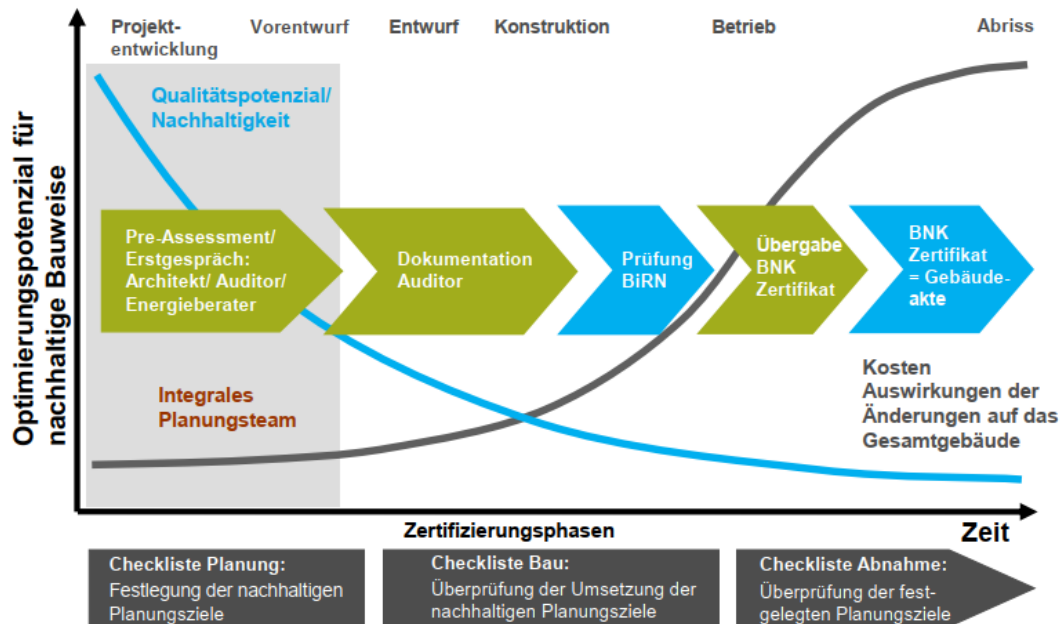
Projektentwicklung
Vorentwurf
Entwurf
Konstruktion
Betrieb
Abriss

Optimierungspotenzial für nachhaltige Bauweise

Qualitätspotenzial/ Nachhaltigkeit

Pre-Assessment/ Erstgespräch: Architekt/ Auditor/ Energieberater

Dokumentation Auditor

Prüfung BiRN

Übergabe BNK Zertifikat

BNK Zertifikat = Gebäudeakte

Kosten Auswirkungen der Änderungen auf das Gesamtgebäude

Integrales Planungsteam

Zertifizierungsphasen

Zeit

Checkliste Planung:
Festlegung der nachhaltigen Planungsziele

Checkliste Bau:
Überprüfung der Umsetzung der nachhaltigen Planungsziele

Checkliste Abnahme:
Überprüfung der festgelegten Planungsziele